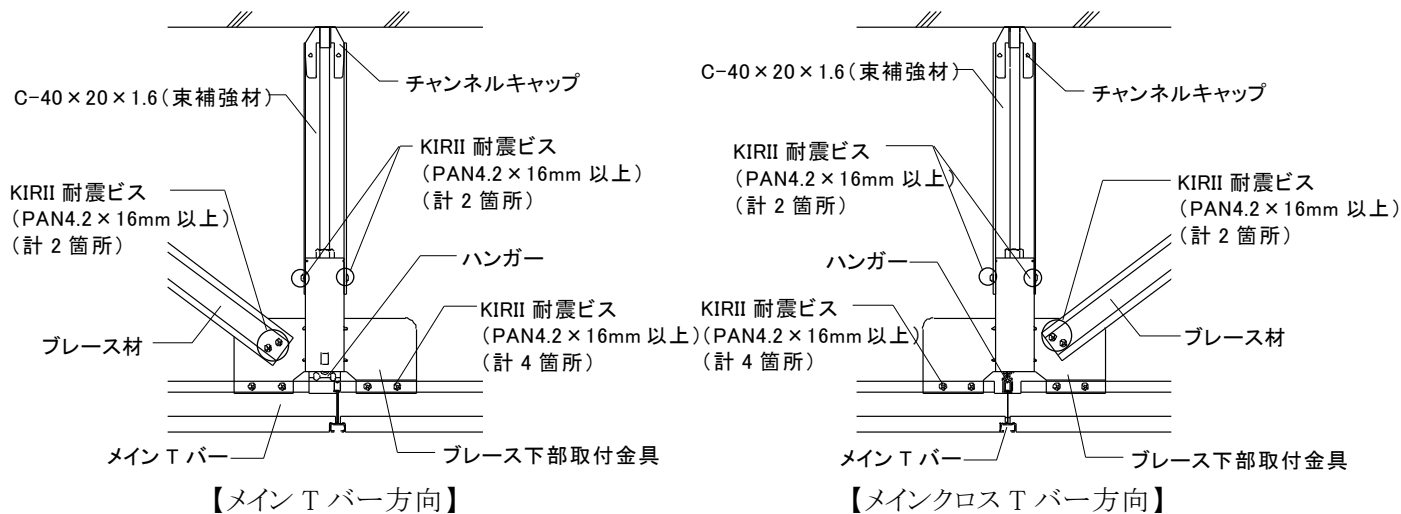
C-40×20×1.6(束補強材)

チャンネルキャップ

KIRII 耐震ビス
(PAN4.2×16mm 以上)
(計 2 箇所)

KIRII 耐震ビス
(PAN4.2×16mm 以上)
(計 2 箇所)

ハンガー

KIRII 耐震ビス
(PAN4.2×16mm 以上)
(計 4 箇所)

ブレース材

メイン T バー

ブレース下部取付金具

【メイン T バー方向】

C-40×20×1.6(束補強材)

チャンネルキャップ

KIRII 耐震ビス
(PAN4.2×16mm 以上)
(計 2 箇所)

KIRII 耐震ビス
(PAN4.2×16mm 以上)
(計 2 箇所)

ハンガー

KIRII 耐震ビス
(PAN4.2×16mm 以上)
(計 4 箇所)

ブレース材

メイン T バー

ブレース下部取付金具

【メインクロス T バー方向】